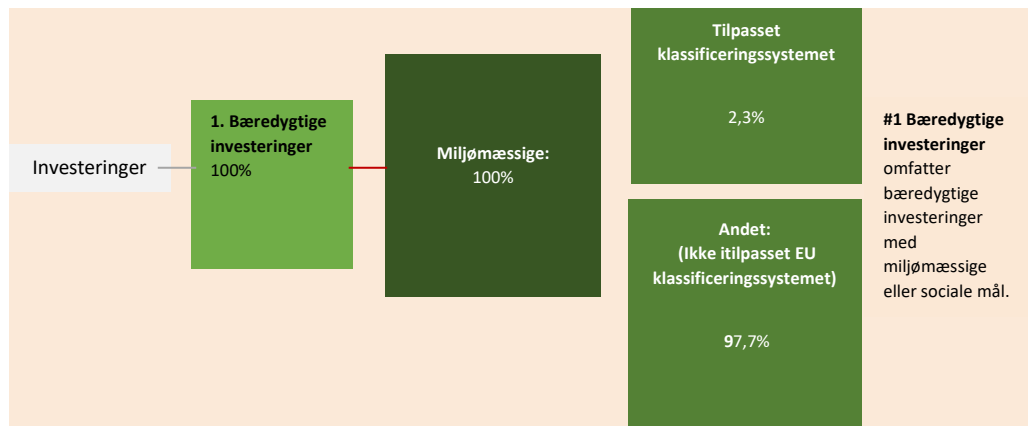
Investeringer

1. Bæredygtige investeringer
100%

Miljømæssige:
100%

Tilpasset klassificeringssystemet

2,3%

Andet:
(Ikke itilpasset EU klassificeringssystemet)

97,7%

#1 Bæredygtige investeringer omfatter bæredygtige investeringer med miljømæssige eller sociale mål.